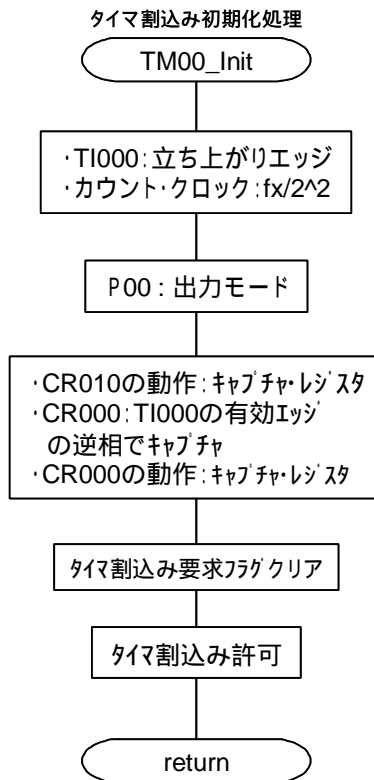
ﾀｲﾏ割込み初期化処理

TM00_Init

･TI000:立ち上がりエッジ
･カウント･クロック:fx/2^2

P00:出力モード

･CR010の動作:ｷｬﾌﾟﾁｬ･ﾚｼﾞｽﾀ
･CR000:TI000の有効ｴｯｼﾞ
の逆相でｷｬﾌﾟﾁｬ
･CR000の動作:ｷｬﾌﾟﾁｬ･ﾚｼﾞｽﾀ

ﾀｲﾏ割込み要求ﾌﾗｸﾞクリア

ﾀｲﾏ割込み許可

return